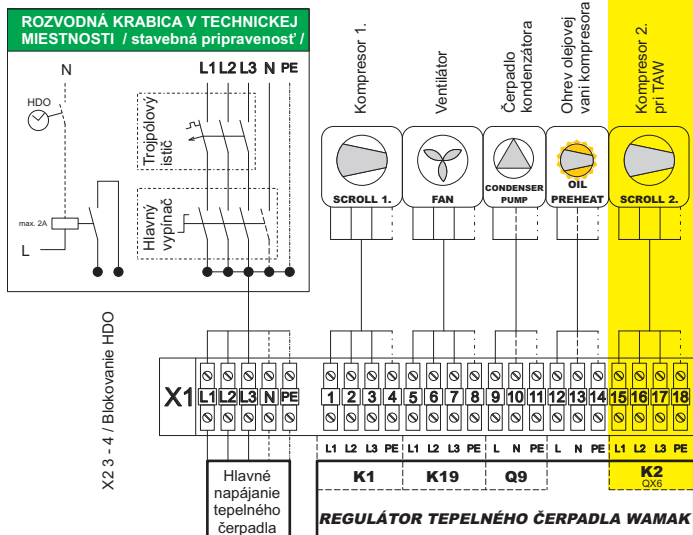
ROZVODNÁ KRABICA V TECHNICKEJ MIESTNOSTI / stavebná pripravenosť /

N

HDO

max. 2A

L

L1 L2 L3 N PE

Trojpólový istič

Hlavný vypínač

X2 3 - 4 / Blokovanie HDO

Kompresor 1.

Ventilátor

Čerpadlo kondenzátora

Ohrev olejovej vani kompresora

Kompresor 2. pri TAW

SCROLL 1.

FAN

CONDENSER PUMP

OIL PREHEAT

SCROLL 2.

X1

| L1 | L2 | L3 | N | PE | 1 | 2 | 3 | 4 | 5 | 6 | 7 | 8 | 9 | 10 | 11 | 12 | 13 | 14 | 15 | 16 | 17 | 18 |
|---|---|---|---|---|---|---|---|---|---|---|---|---|---|---|---|---|---|---|---|---|---|---|

L1 L2 L3 PE | L1 L2 L3 PE | L N PE | L N PE | L1 L2 L3 PE

K1

K19

Q9

K2
QX6

Hlavné napájanie tepelného čerpadla

REGULÁTOR TEPELNÉHO ČERPADLA WAMAK